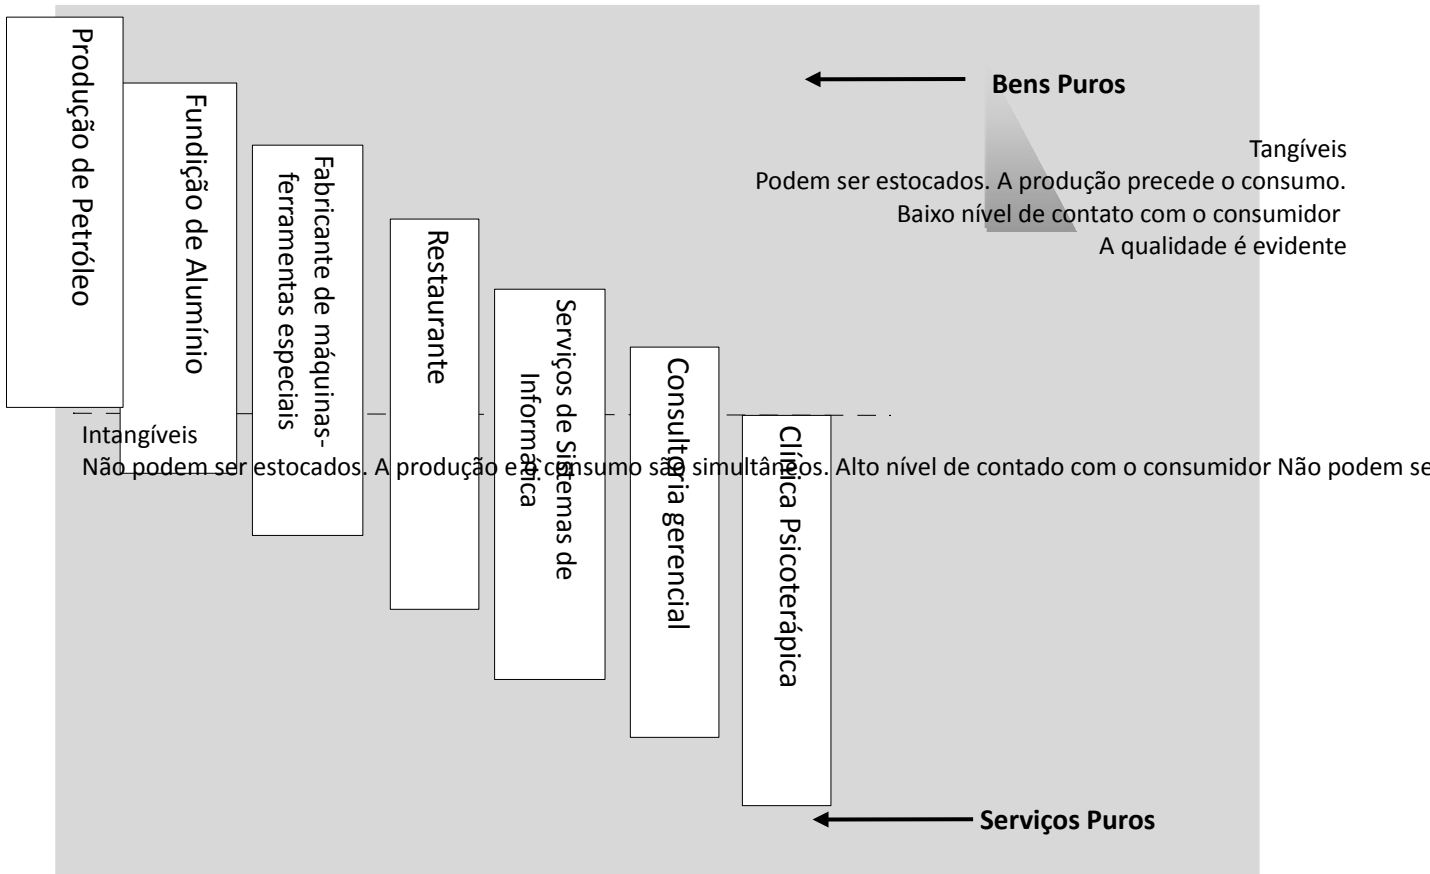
Produção de Petróleo

Fundição de Alumínio

Fabricante de máquinas-ferramentas especiais

Restaurante

Serviços de Sistemas de Informática

Consultoria gerencial

Clínica Psicoterápica

Bens Puros

Tangíveis
Podem ser estocados. A produção precede o consumo.
Baixo nível de contato com o consumidor
A qualidade é evidente

Intangíveis
Não podem ser estocados. A produção e o consumo são simultâneos. Alto nível de contado com o consumidor Não podem se

Serviços Puros